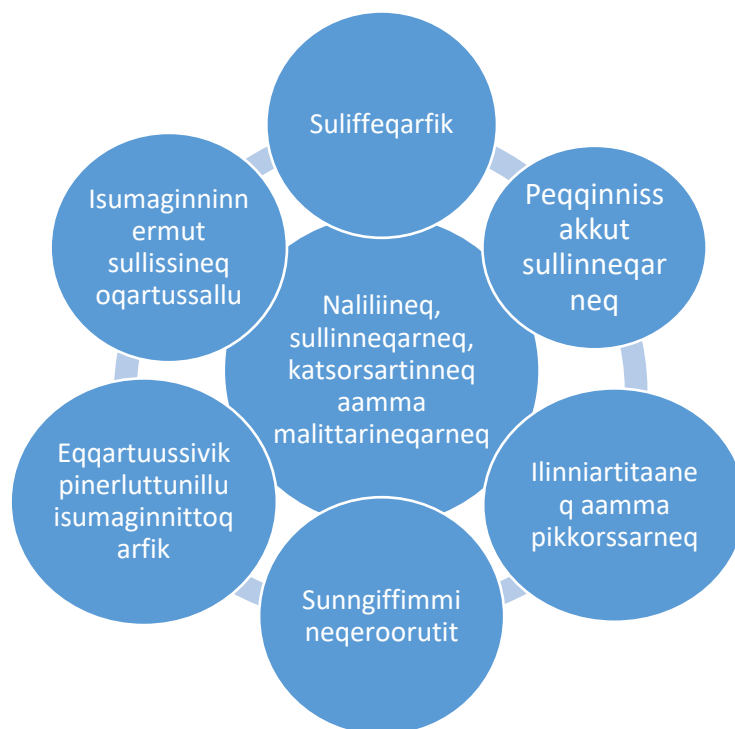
Suliffeqarfik

Peqqinnissakkut sullinneqarneq

Ilinniartitaaneq aamma pikkorssarneq

Sunngiffimmi neqeroorutit

Eqqartuussivik pinerluttunillu isumaginnittoqarfik

Isumaginninnermut sullissineq oqartussallu

Naliliineq, sullinneqarneq, katsorsartinneq aamma malittarineqarneq